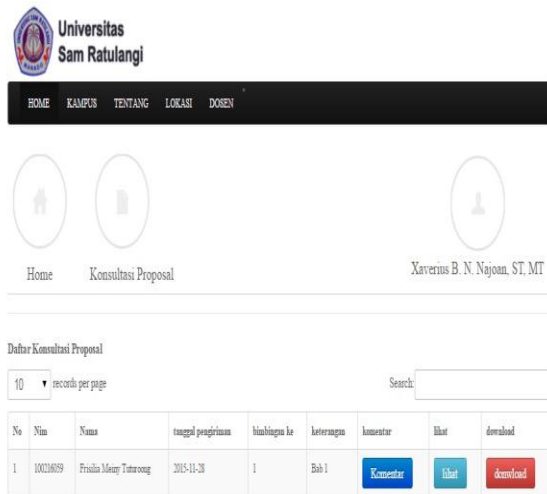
Universitas
Sam Ratulangi

HOME KAMPUS TENTANG LOKASI DOSEN

Home Konsultasi Proposal Xaverius B. N. Najoan, ST, MT

Daftar Konsultasi Proposal

10 records per page Search:

| No | Nim | Nama | tanggal pengiriman | bimbingan ke | keterangan | komentar | lihat | download |
|---|---|---|---|---|---|---|---|---|
| 1 | 100216059 | Frislia Meiny Tuturoong | 2015-11-28 | 1 | Bab 1 | Komentar | lihat | download |